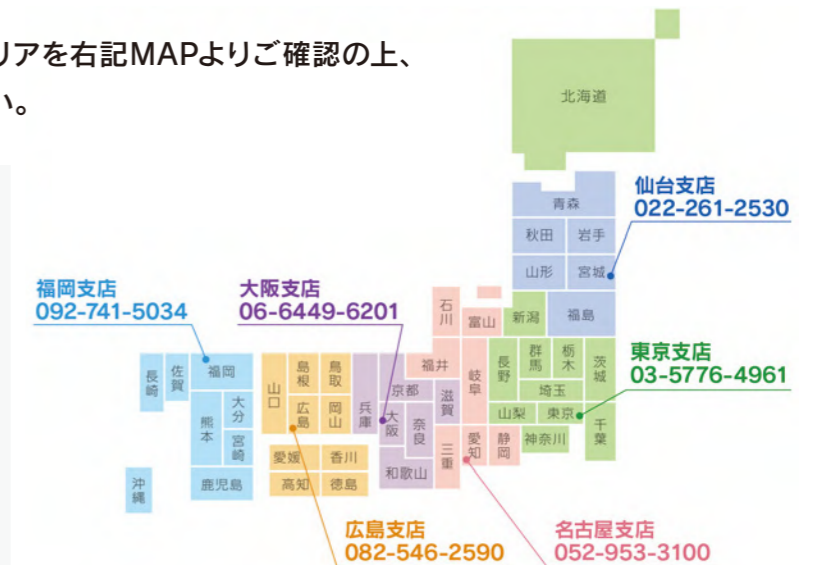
リアを右記MAPよりご確認の上、
い。

北海道

仙台支店
022-261-2530

青森
秋田
岩手
山形
宮城
福島

福岡支店
092-741-5034

大阪支店
06-6449-6201

東京支店
03-5776-4961

石川
富山
新潟
福井
長野
群馬
栃木
茨城
岐阜
埼玉
滋賀
山梨
東京
千葉
京都
兵庫
大阪
奈良
三重
愛知
静岡
神奈川
和歌山

長崎
佐賀
福岡
熊本
大分
宮崎
鹿児島
沖縄

山口
島根
鳥取
広島
岡山
愛媛
香川
高知
徳島

広島支店
082-546-2590

名古屋支店
052-953-3100